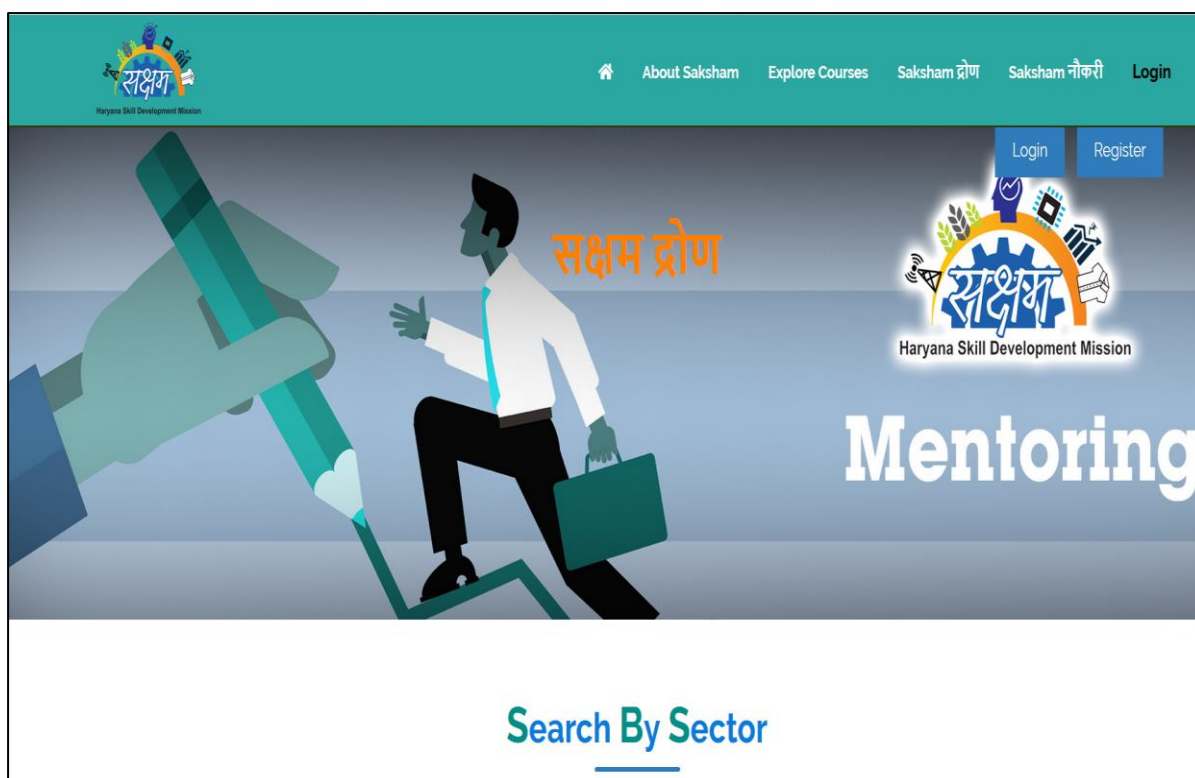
सक्षम
Haryana Skill Development Mission

About Saksham Explore Courses Saksham द्रोण Saksham नौकरी Login

Login Register

सक्षम द्रोण

सक्षम
Haryana Skill Development Mission

Mentoring

Search By Sector